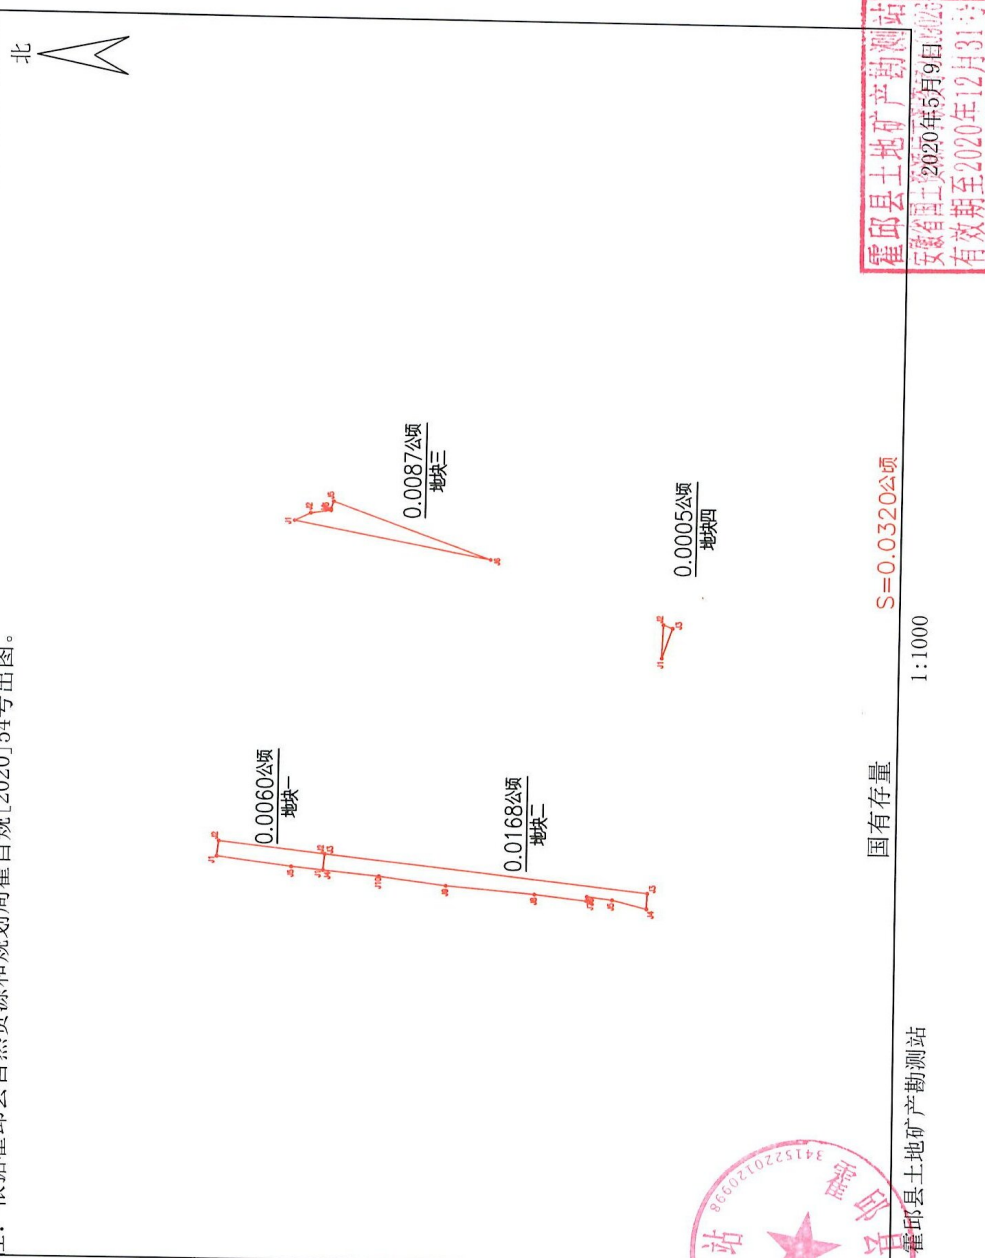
注：根据霍邱县自然资源和规划局霍自规[2020]54号出图。

北

霍邱县土地矿产勘测站
安徽省国土资源厅资质
2020年5月9日
有效期至2020年12月31日

0.0087公顷
地块三

0.0005公顷
地块四

0.0060公顷
地块一

0.0168公顷
地块二

S=0.0320公顷

国有存量

1:1000

霍邱县土地矿产勘测站

3415220120998